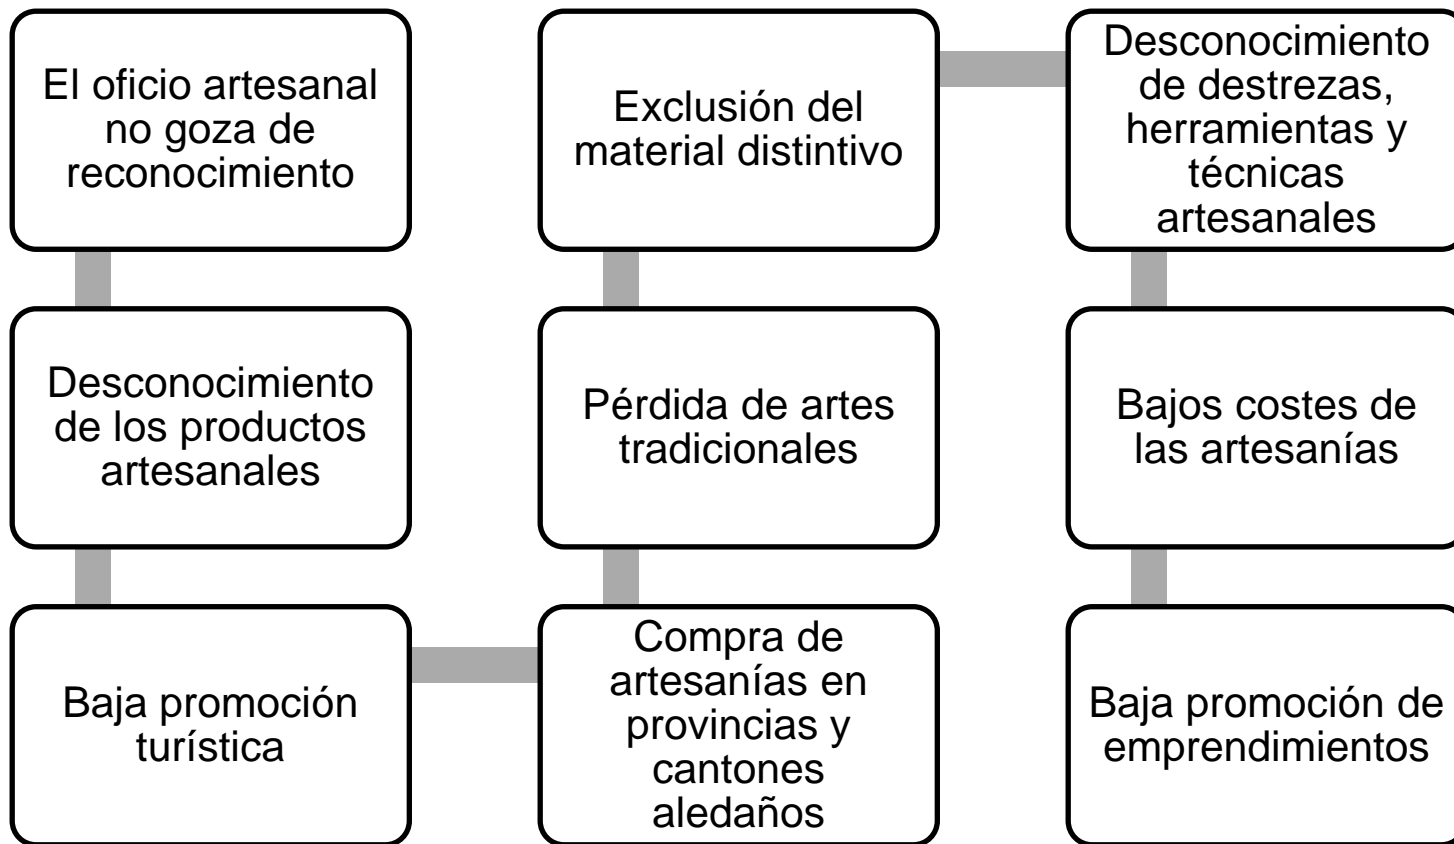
El oficio artesanal no goza de reconocimiento

Desconocimiento de los productos artesanales

Baja promoción turística

Compra de artesanías en provincias y cantones aledaños

Pérdida de artes tradicionales

Exclusión del material distintivo

Desconocimiento de destrezas, herramientas y técnicas artesanales

Bajos costes de las artesanías

Baja promoción de emprendimientos